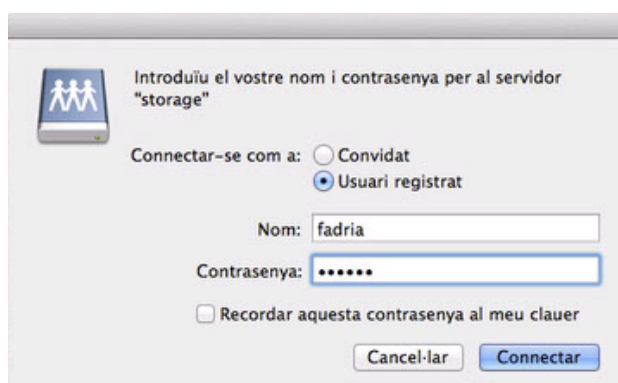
Introduïu el vostre nom i contrasenya per al servidor "storage"

Connectar-se com a: Convidat
Usuari registrat

Nom: fadria

Contrasenya: ••••••

Recordar aquesta contrasenya al meu clauer

Cancel·lar Connectar